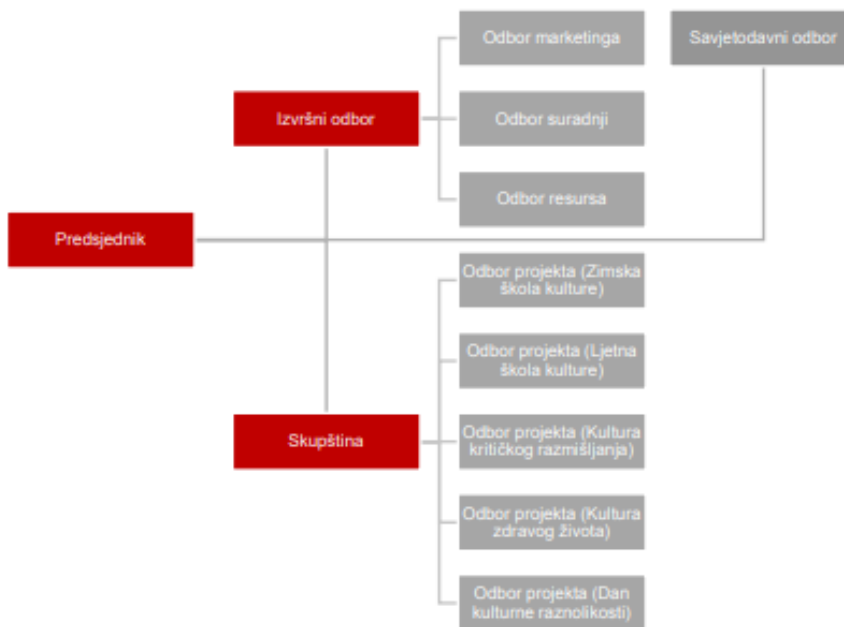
Odbor marketinga

Savjetodavni odbor

Izvršni odbor

Odbor suradnji

Odbor resursa

Predsjednik

Odbor projekta (Zimska škola kulture)

Odbor projekta (Ljetna škola kulture)

Skupština

Odbor projekta (Kultura kritičkog razmišljanja)

Odbor projekta (Kultura zdravog života)

Odbor projekta (Dan kulturne raznolikosti)